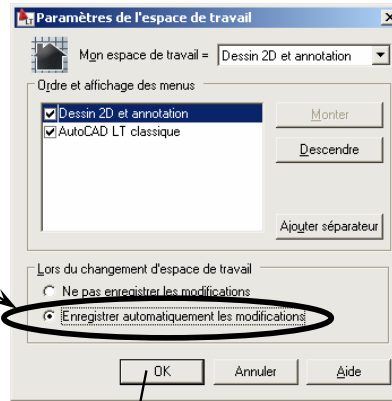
Paramètres de l'espace de travail

Mon espace de travail = Dessin 2D et annotation

Ordre et affichage des menus

Dessin 2D et annotation
AutoCAD LT classique

Monter
Descendre
Ajouter séparateur

Lors du changement d'espace de travail
Ne pas enregistrer les modifications
Enregistrer automatiquement les modifications

OK
Annuler
Aide